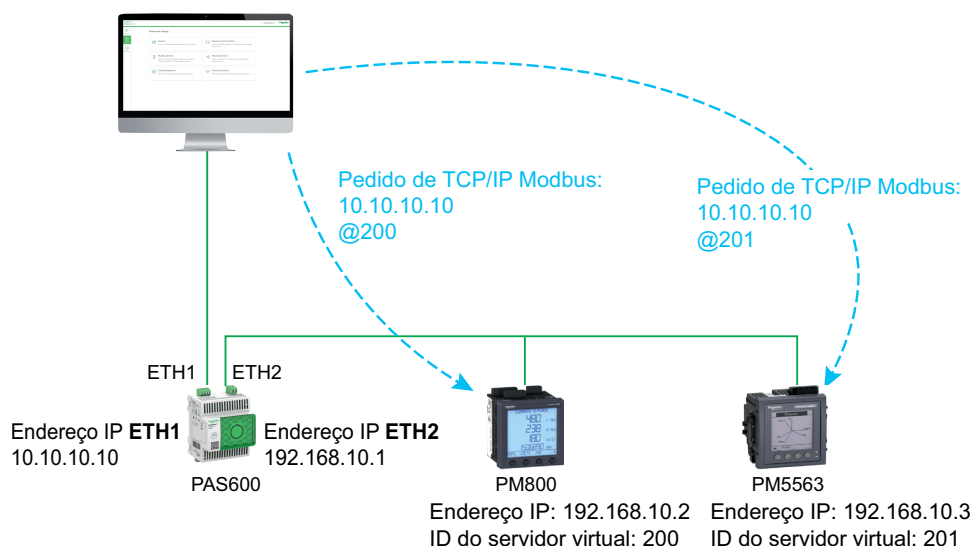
Pedido de TCP/IP Modbus:
10.10.10.10
@200

Pedido de TCP/IP Modbus:
10.10.10.10
@201

ETH1

ETH2

Endereço IP **ETH1**
10.10.10.10

Endereço IP **ETH2**
192.168.10.1

PAS600

PM800
Endereço IP: 192.168.10.2
ID do servidor virtual: 200

PM5563
Endereço IP: 192.168.10.3
ID do servidor virtual: 201